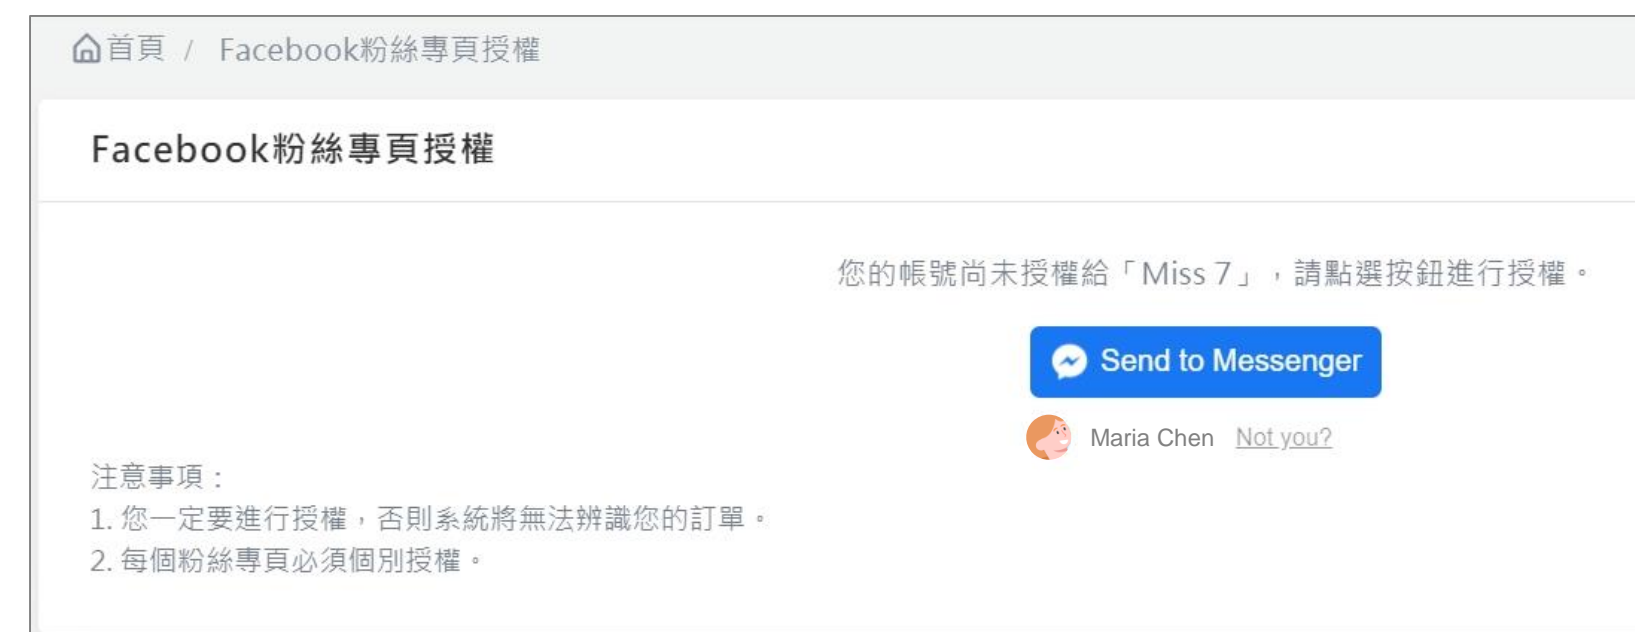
首頁 / Facebook粉絲專頁授權

Facebook粉絲專頁授權

您的帳號尚未授權給「Miss 7」，請點選按鈕進行授權。

Send to Messenger

Maria Chen Not you?

注意事項：
1. 您一定要進行授權，否則系統將無法辨識您的訂單。
2. 每個粉絲專頁必須個別授權。